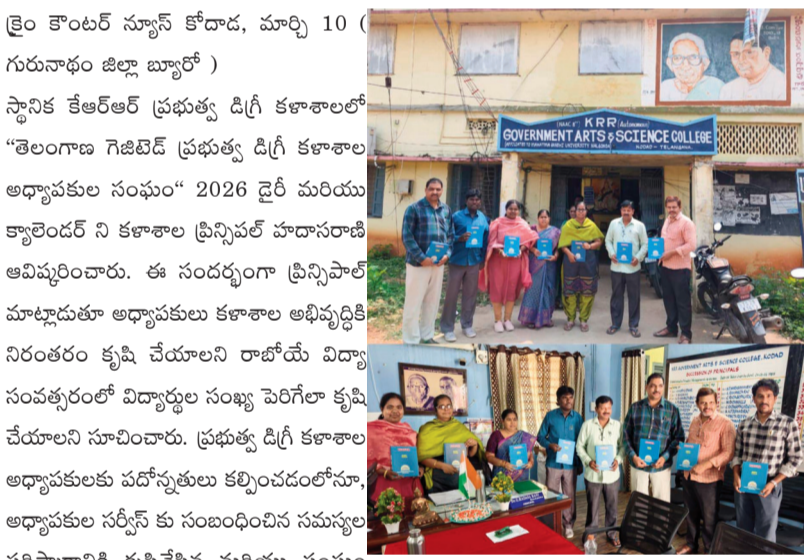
క్రైం కౌంటర్ న్యూస్ కోదాడ, మార్చి 10 ( గురునాథం జిల్లా బ్యూరో )

స్థానిక కేఆర్ఆర్ ప్రభుత్వ డిగ్రీ కళాశాలలో "తెలంగాణ గెజిటెడ్ ప్రభుత్వ డిగ్రీ కళాశాల అధ్యాపకుల సంఘం" 2026 డైరీ మరియు క్యాలెండర్ ని కళాశాల ప్రిన్సిపల్ హదాసరాణి ఆవిష్కరించారు. ఈ సందర్భంగా ప్రిన్సిపాల్ మాట్లాడుతూ అధ్యాపకులు కళాశాల అభివృద్ధికి నిరంతరం కృషి చేయాలని రాబోయే విద్యా సంవత్సరంలో విద్యార్థుల సంఖ్య పెరిగేలా కృషి చేయాలని సూచించారు. ప్రభుత్వ డిగ్రీ కళాశాల అధ్యాపకులకు పదోన్నతులు కల్పించడంలోనూ, అధ్యాపకుల సర్వీస్ కు సంబంధించిన సమస్యల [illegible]

(NAAC) KRR (Autonomous)
GOVERNMENT ARTS & SCIENCE COLLEGE
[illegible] KODAD - TELANGANA

KRR GOVERNMENT ARTS & SCIENCE COLLEGE, KODAD
SUCCESSION OF PRINCIPALS